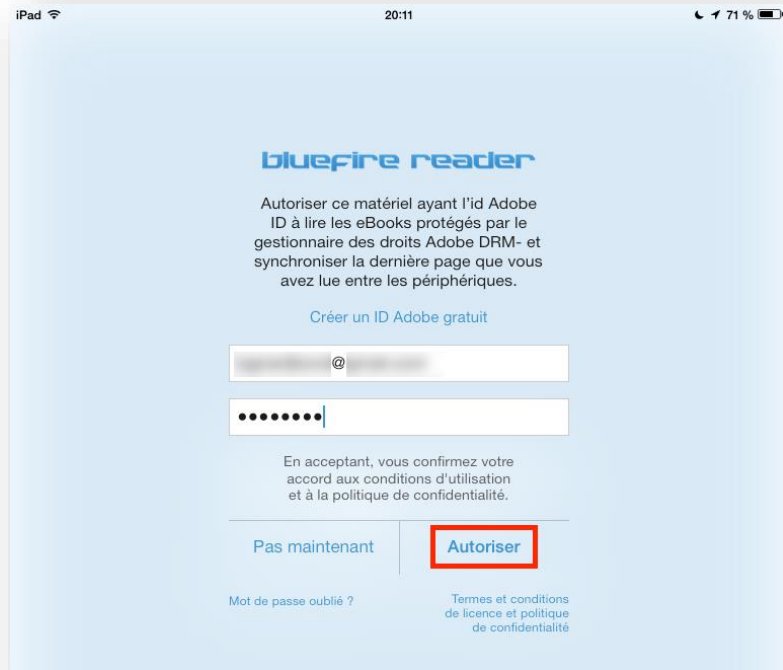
iPad 20:11 71 %

bluefire reader

Autoriser ce matériel ayant l'id Adobe ID à lire les eBooks protégés par le gestionnaire des droits Adobe DRM- et synchroniser la dernière page que vous avez lue entre les périphériques.

Créer un ID Adobe gratuit

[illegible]@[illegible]

••••••••

En acceptant, vous confirmez votre accord aux conditions d'utilisation et à la politique de confidentialité.

Pas maintenant

Autoriser

Mot de passe oublié ?

Termes et conditions de licence et politique de confidentialité